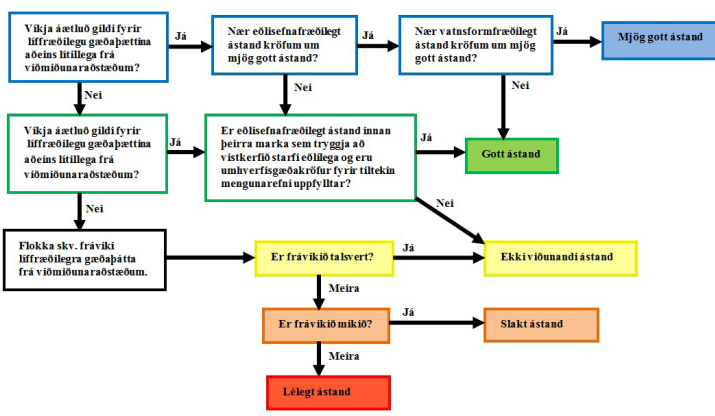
Víkja áætluð gildi fyrir líffræðilegu gæðaþættina aðeins lítillega frá viðmiðunaraðstæðum?

Já

Nær eðlisefnafræðilegt ástand kröfum um mjög gott ástand?

Já

Nær vatnsformfræðilegt ástand kröfum um mjög gott ástand?

Já

Mjög gott ástand

Nei

Nei

Nei

Víkja áætluð gildi fyrir líffræðilegu gæðaþættina aðeins lítillega frá viðmiðunaraðstæðum?

Já

Er eðlisefnafræðilegt ástand innan þeirra marka sem tryggja að vistkerfið starfi eðlilega og eru umhverfisgæðakröfur fyrir tiltekin mengunarefni uppfylltar?

Já

Gott ástand

Nei

Nei

Flokka skv. fráviki líffræðilegra gæðaþátta frá viðmiðunaraðstæðum.

Er frávikið talsvert?

Já

Ekki viðunandi ástand

Meira

Er frávikið mikið?

Já

Slakt ástand

Meira

Lélegt ástand